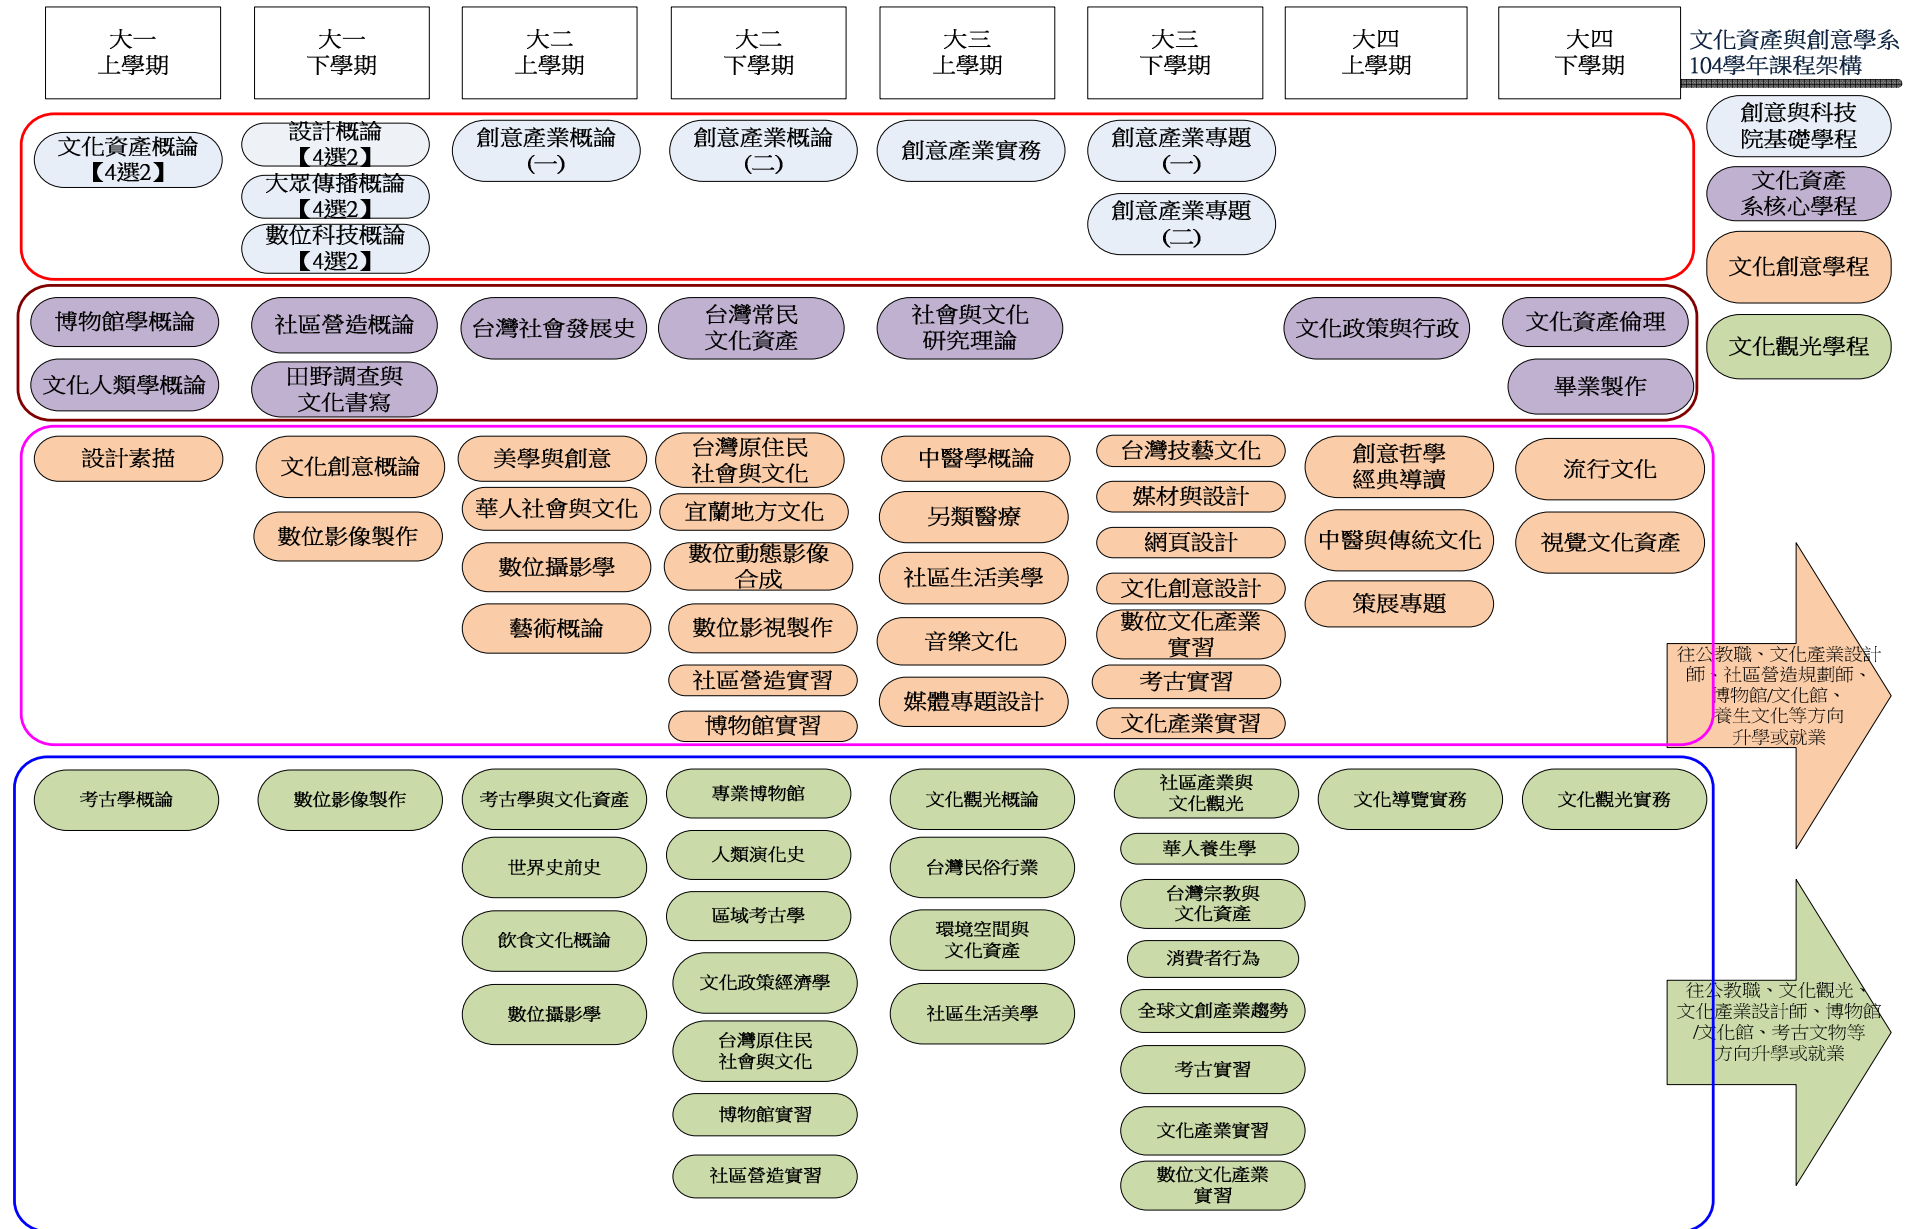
大一
上學期

大一
下學期

大二
上學期

大二
下學期

大三
上學期

大三
下學期

大四
上學期

大四
下學期

文化資產與創意學系
104學年課程架構

創意與科技院基礎學程

文化資產系核心學程

文化創意學程

文化觀光學程

文化資產概論【4選2】

設計概論【4選2】

大眾傳播概論【4選2】

數位科技概論【4選2】

創意產業概論(一)

創意產業概論(二)

創意產業實務

創意產業專題(一)

創意產業專題(二)

博物館學概論

文化人類學概論

社區營造概論

田野調查與文化書寫

台灣社會發展史

台灣常民文化資產

社會與文化研究理論

文化政策與行政

文化資產倫理

畢業製作

設計素描

文化創意概論

數位影像製作

美學與創意

華人社會與文化

數位攝影學

藝術概論

台灣原住民社會與文化

宜蘭地方文化

數位動態影像合成

數位影視製作

社區營造實習

博物館實習

中醫學概論

另類醫療

社區生活美學

音樂文化

媒體專題設計

台灣技藝文化

媒材與設計

網頁設計

文化創意設計

數位文化產業實習

考古實習

文化產業實習

創意哲學經典導讀

中醫與傳統文化

策展專題

流行文化

視覺文化資產

往公教職、文化產業設計師、社區營造規劃師、博物館/文化館、養生文化等方向升學或就業

考古學概論

數位影像製作

考古學與文化資產

世界史前史

飲食文化概論

數位攝影學

專業博物館

人類演化史

區域考古學

文化政策經濟學

台灣原住民社會與文化

博物館實習

社區營造實習

文化觀光概論

台灣民俗行業

環境空間與文化資產

社區生活美學

社區產業與文化觀光

華人養生學

台灣宗教與文化資產

消費者行為

全球文創產業趨勢

考古實習

文化產業實習

數位文化產業實習

文化導覽實務

文化觀光實務

往公教職、文化觀光、文化產業設計師、博物館/文化館、考古文物等方向升學或就業